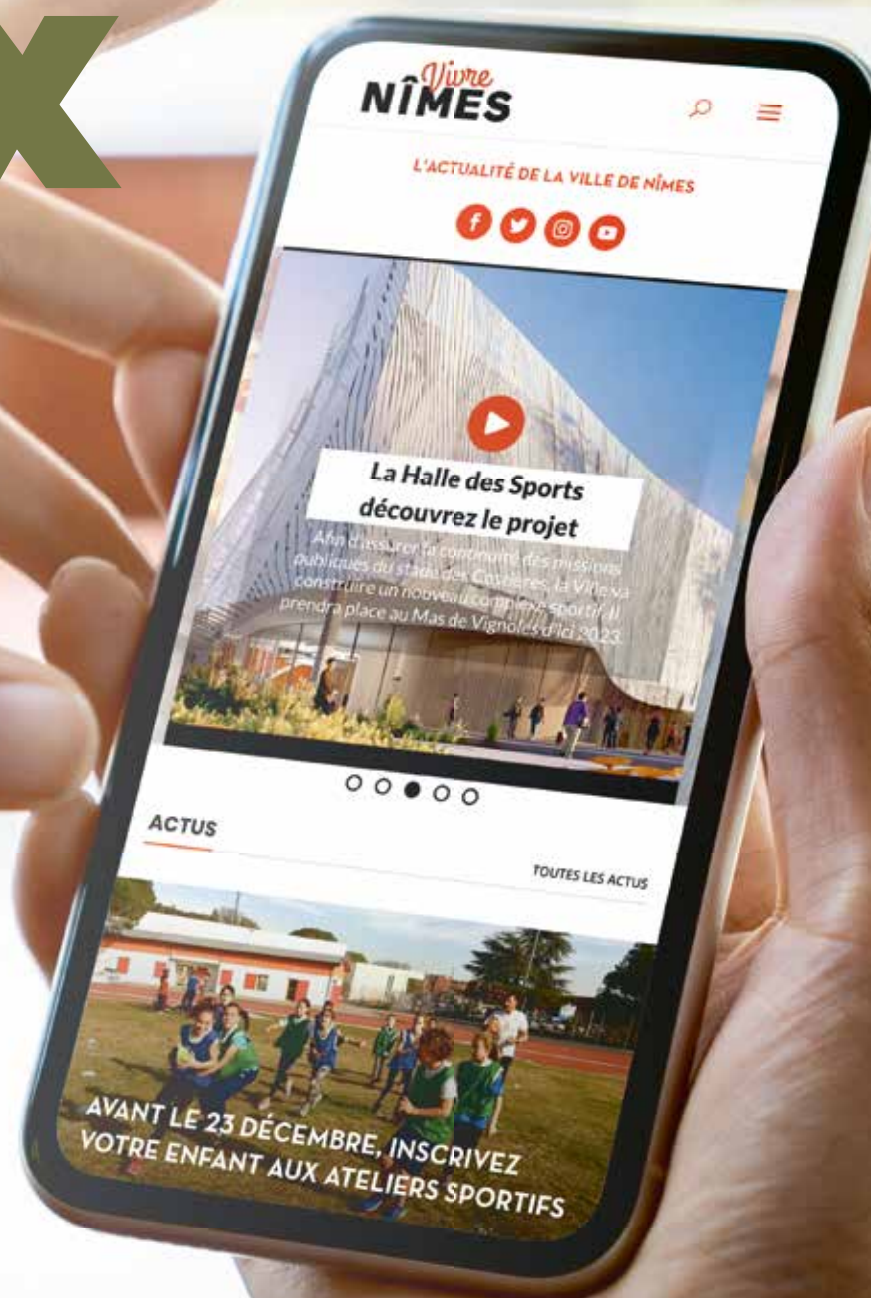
Vivre NÎMES

L'ACTUALITÉ DE LA VILLE DE NÎMES

La Halle des Sports
découvrez le projet

Afin d'assurer la continuité des missions publiques du stade des Costières, la Ville va construire un nouveau complexe sportif. Il prendra place au Mas de Vignoles d'ici 2023.

ACTUS

TOUTES LES ACTUS

AVANT LE 23 DÉCEMBRE, INSCRIVEZ VOTRE ENFANT AUX ATELIERS SPORTIFS